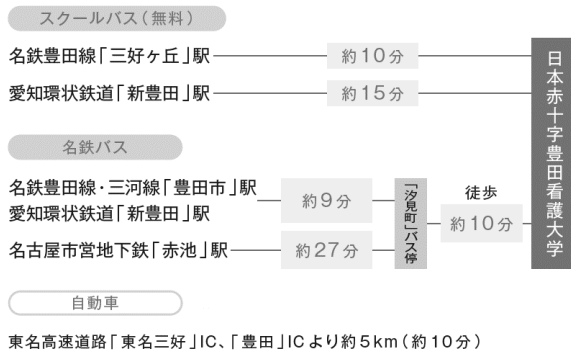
スクールバス（無料）

名鉄豊田線「三好ヶ丘」駅　約10分

愛知環状鉄道「新豊田」駅　約15分

日本赤十字豊田看護大学

名鉄バス

名鉄豊田線・三河線「豊田市」駅
愛知環状鉄道「新豊田」駅　約9分

名古屋市営地下鉄「赤池」駅　約27分

「汐見町」バス停

徒歩
約10分

自動車

東名高速道路「東名三好」IC、「豊田」ICより約5km（約10分）